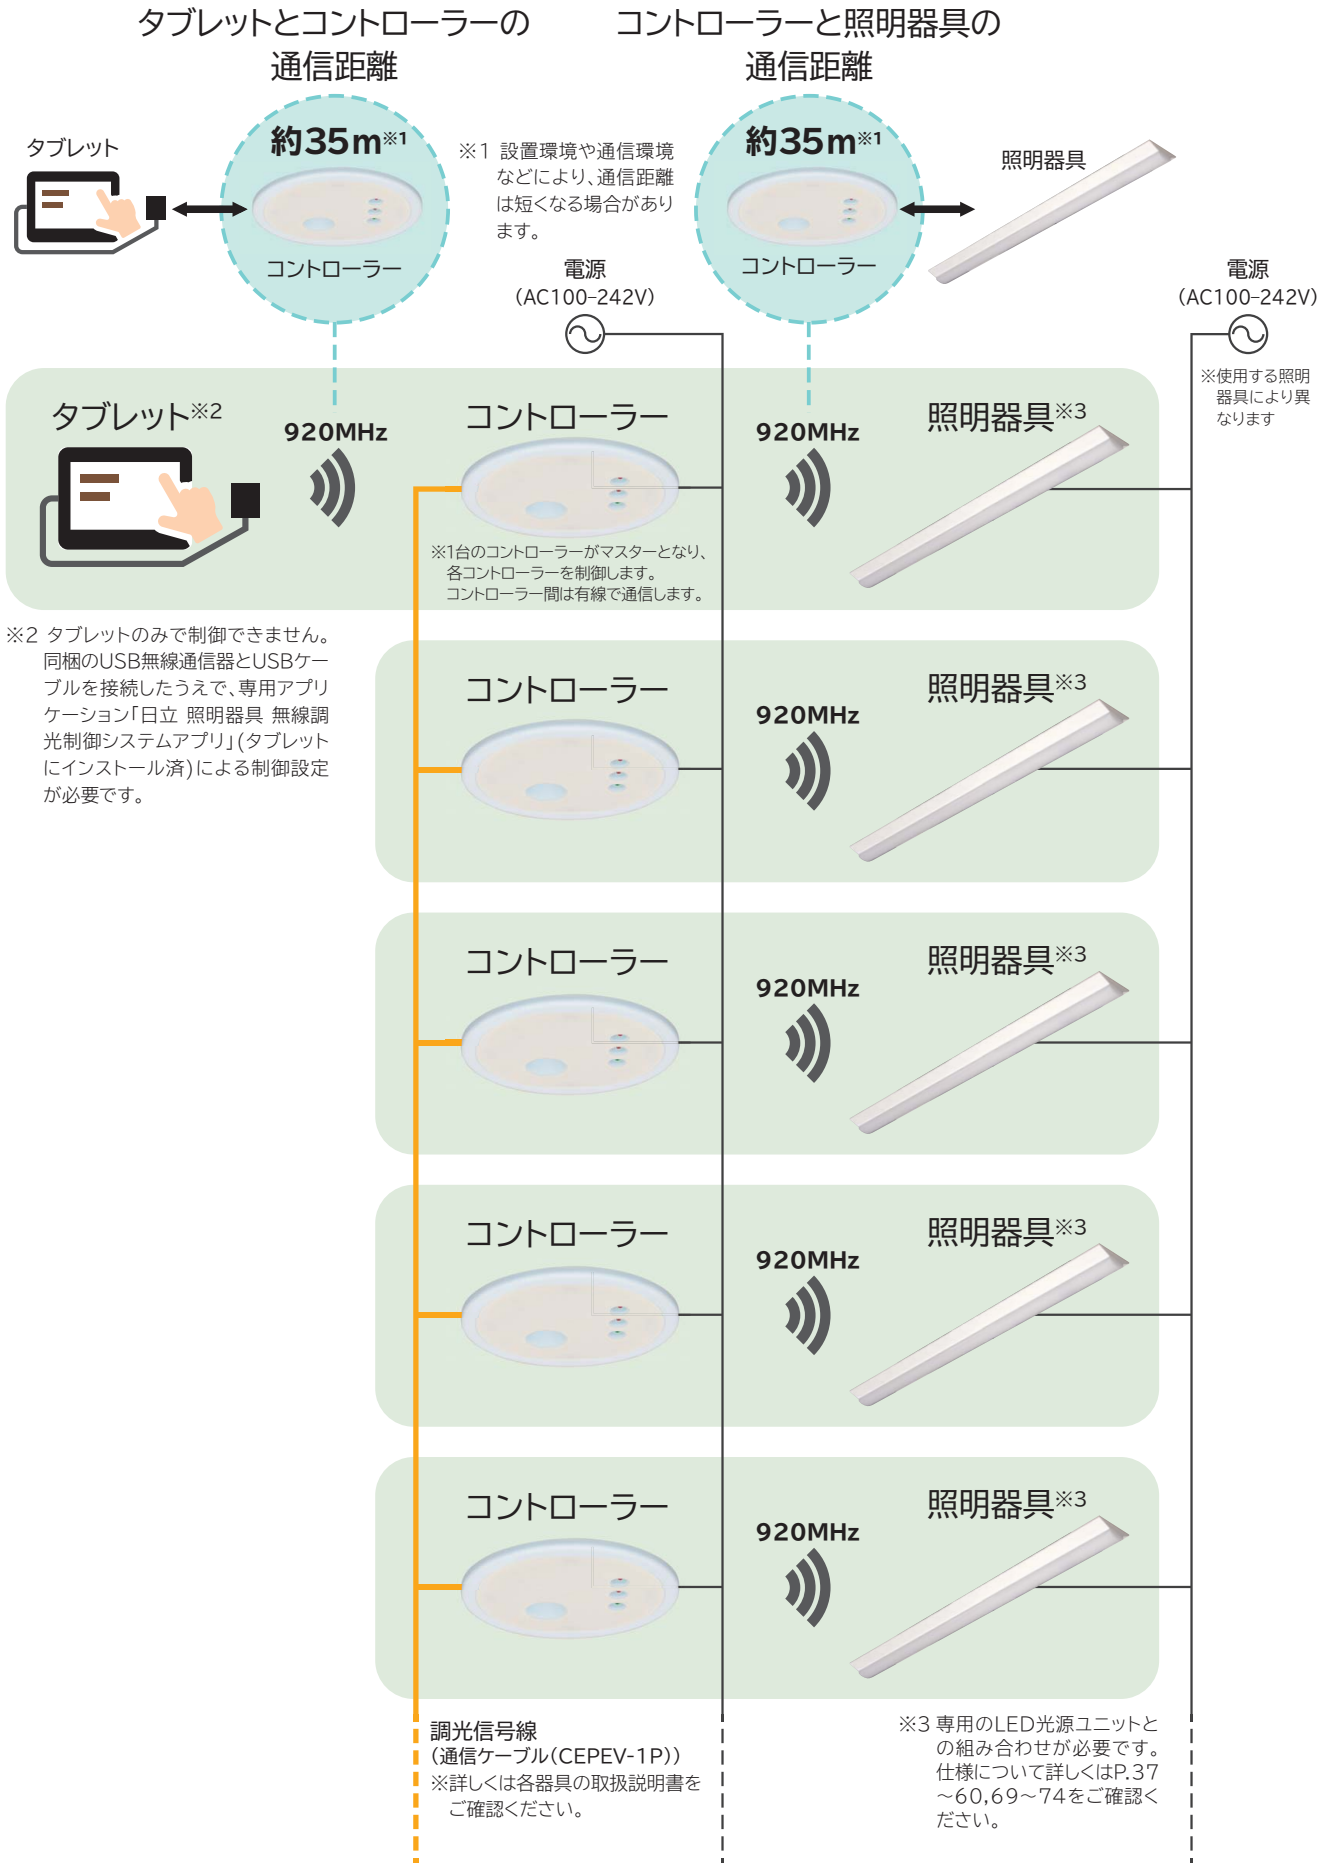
タブレットとコントローラーの通信距離

コントローラーと照明器具の通信距離

タブレット

約35m※1

コントローラー

※1 設置環境や通信環境などにより、通信距離は短くなる場合があります。

約35m※1

コントローラー

照明器具

電源
(AC100–242V)

電源
(AC100–242V)

※使用する照明器具により異なります

タブレット※2

920MHz

コントローラー

920MHz

照明器具※3

※1台のコントローラーがマスターとなり、各コントローラーを制御します。コントローラー間は有線で通信します。

※2 タブレットのみで制御できません。同梱のUSB無線通信器とUSBケーブルを接続したうえで、専用アプリケーション「日立 照明器具 無線調光制御システムアプリ」(タブレットにインストール済)による制御設定が必要です。

コントローラー

920MHz

照明器具※3

コントローラー

920MHz

照明器具※3

コントローラー

920MHz

照明器具※3

コントローラー

920MHz

照明器具※3

調光信号線
(通信ケーブル(CEPEV-1P))
※詳しくは各器具の取扱説明書をご確認ください。

※3 専用のLED光源ユニットとの組み合わせが必要です。仕様について詳しくはP.37〜60,69〜74をご確認ください。